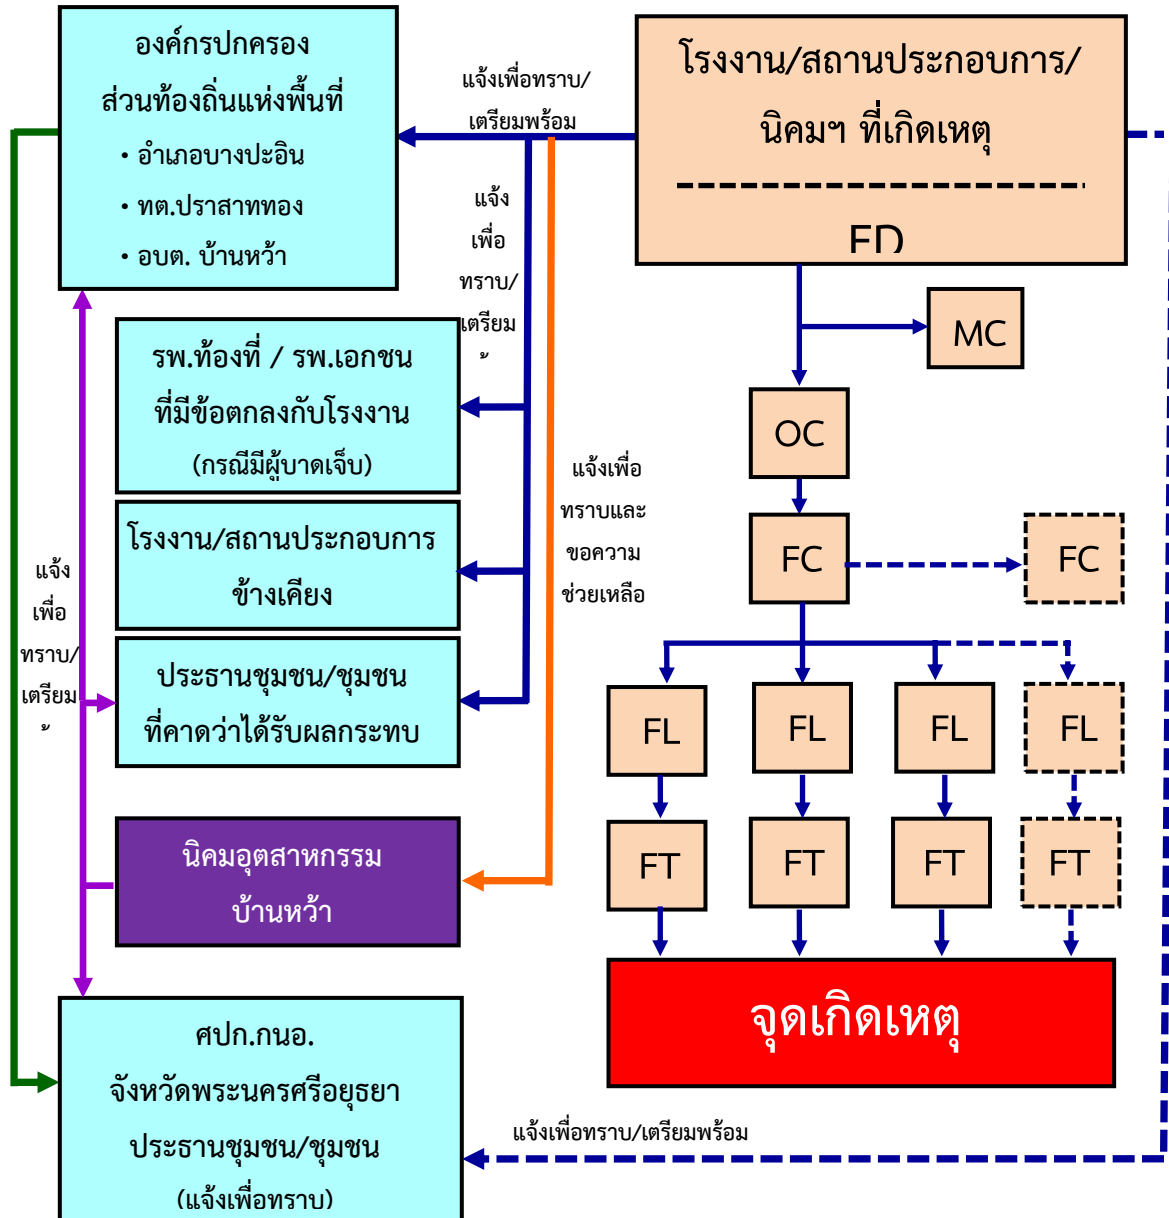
องค์กรปกครองส่วนท้องถิ่นแห่งพื้นที่
• อำเภอบางปะอิน
• ทต.ปราสาททอง
• อบต. บ้านหว้า

แจ้งเพื่อทราบ/เตรียมพร้อม

โรงงาน/สถานประกอบการ/นิคมฯ ที่เกิดเหตุ

FD

แจ้งเพื่อทราบ/เตรียม

MC

รพ.ท้องที่ / รพ.เอกชนที่มีข้อตกลงกับโรงงาน (กรณีมีผู้บาดเจ็บ)

OC

แจ้งเพื่อทราบและขอความช่วยเหลือ

โรงงาน/สถานประกอบการข้างเคียง

FC

FC

แจ้งเพื่อทราบ/เตรียม

ประธานชุมชน/ชุมชนที่คาดว่าได้รับผลกระทบ

FL

FL

FL

FL

นิคมอุตสาหกรรมบ้านหว้า

FT

FT

FT

FT

จุดเกิดเหตุ

ศปก.กนอ.
จังหวัดพระนครศรีอยุธยา
ประธานชุมชน/ชุมชน
(แจ้งเพื่อทราบ)

แจ้งเพื่อทราบ/เตรียมพร้อม